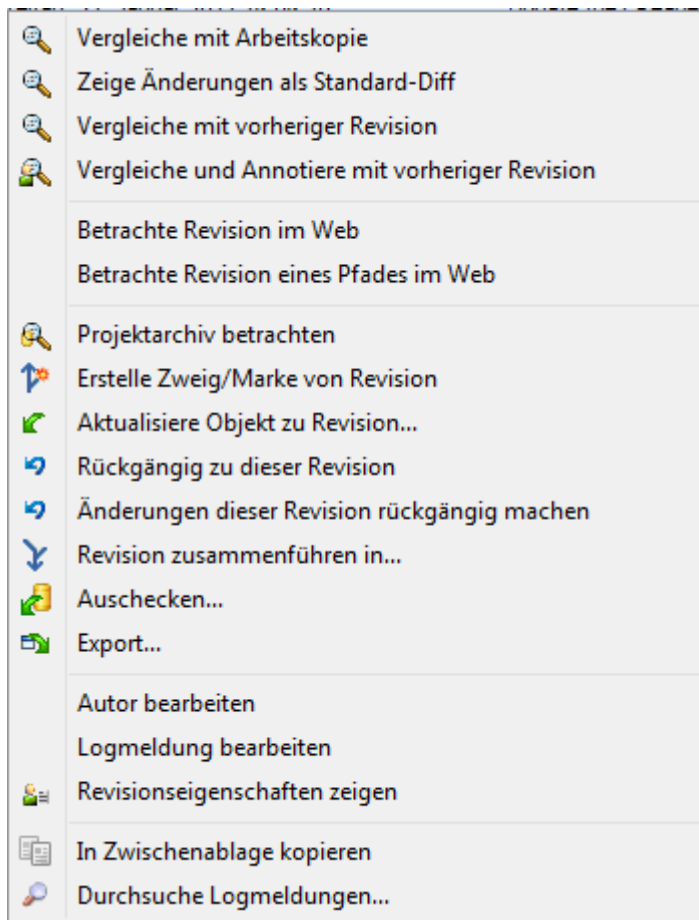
Vergleiche mit Arbeitskopie
Zeige Änderungen als Standard-Diff
Vergleiche mit vorheriger Revision
Vergleiche und Annotiere mit vorheriger Revision

Betrachte Revision im Web
Betrachte Revision eines Pfades im Web

Projektarchiv betrachten
Erstelle Zweig/Marke von Revision
Aktualisiere Objekt zu Revision...
Rückgängig zu dieser Revision
Änderungen dieser Revision rückgängig machen
Revision zusammenführen in...
Auschecken...
Export...

Autor bearbeiten
Logmeldung bearbeiten
Revisionseigenschaften zeigen

In Zwischenablage kopieren
Durchsuche Logmeldungen...